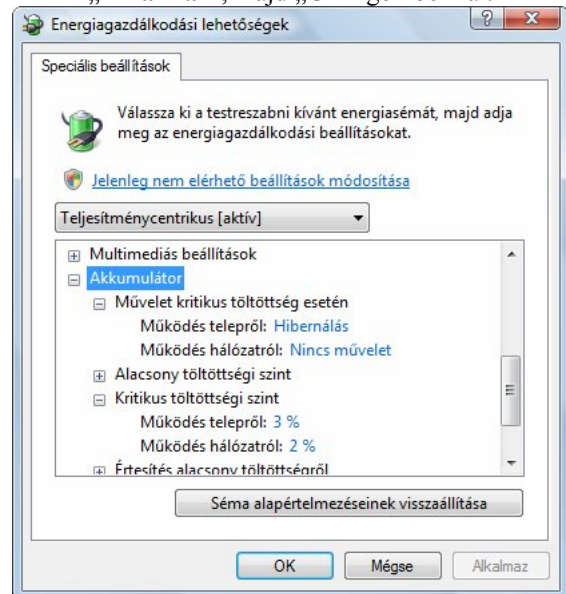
Energiagazdálkodási lehetőségek

Speciális beállítások

Válassza ki a testreszabni kívánt energiasémát, majd adja meg az energiagazdálkodási beállításokat.

Jelenleg nem elérhető beállítások módosítása

Teljesítménycentrikus [aktív]

⊞ Multimediás beállítások
⊟ Akkumulátor
⊟ Művelet kritikus töltöttség esetén
Működés telepről: Hibernálás
Működés hálózatról: Nincs művelet
⊞ Alacsony töltöttségi szint
⊟ Kritikus töltöttségi szint
Működés telepről: 3 %
Működés hálózatról: 2 %
⊞ Értesítés alacsony töltöttségről

Séma alapértelmezéseinek visszaállítása

OK Mégse Alkalmaz